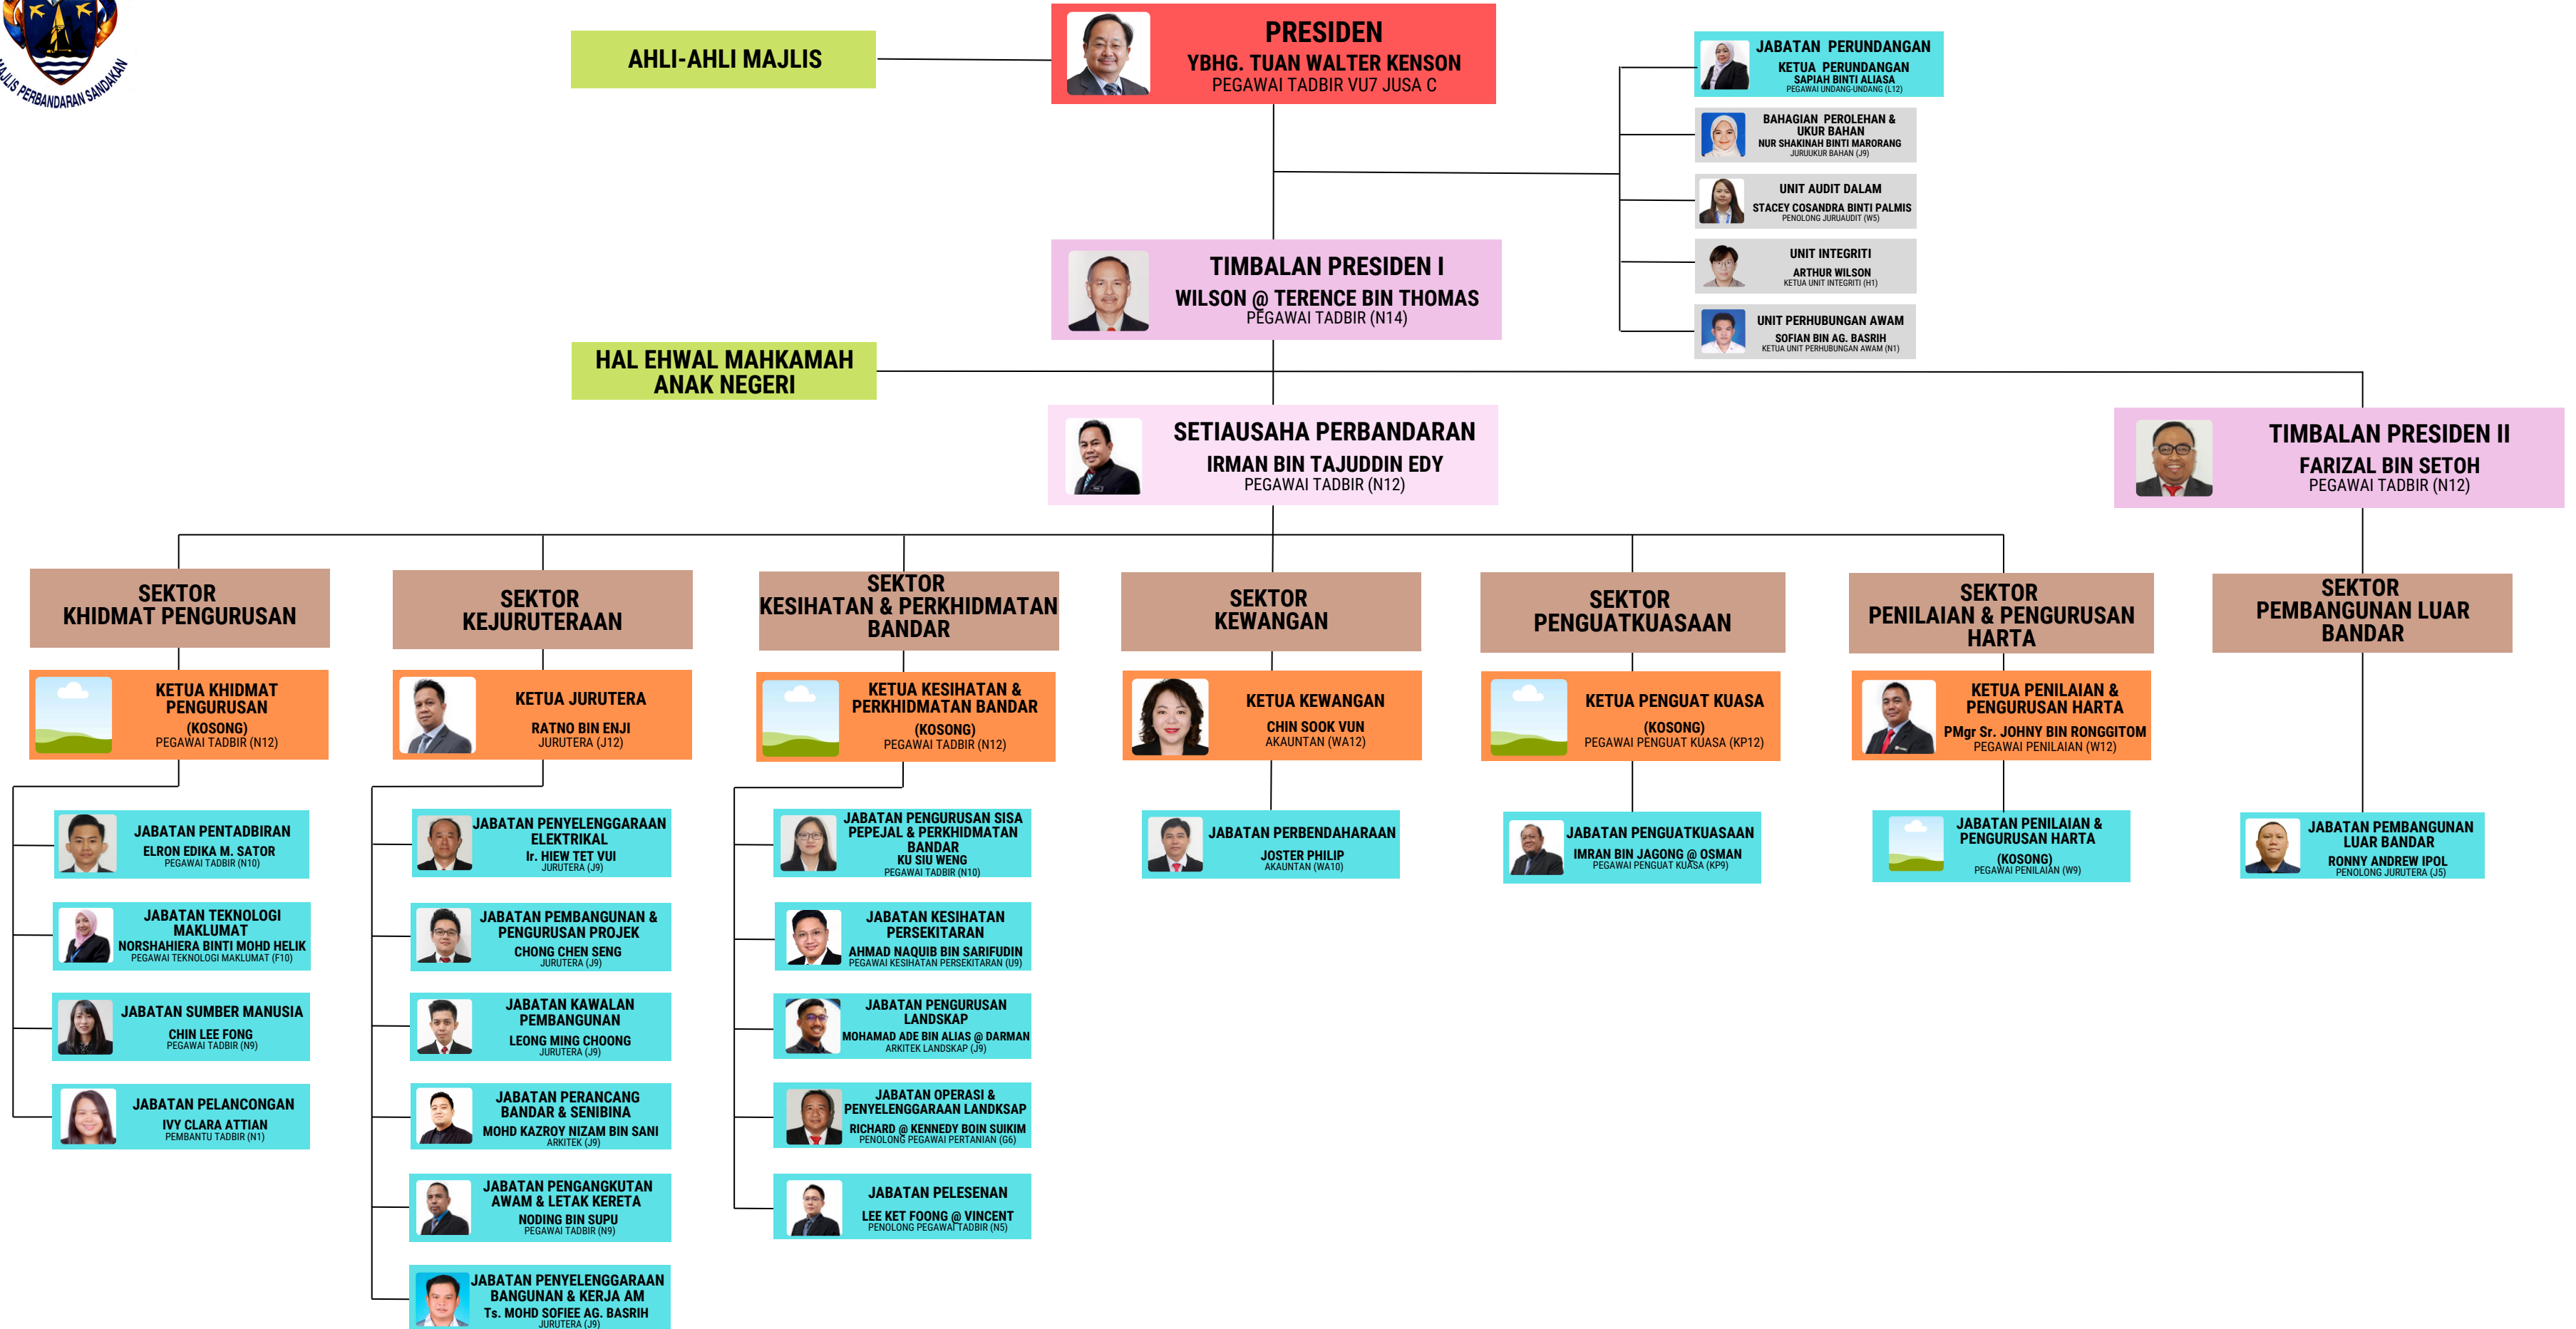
MAJLIS PERBANDARAN SANDAKAN

AHLI-AHLI MAJLIS

PRESIDEN
YBHG. TUAN WALTER KENSON
PEGAWAI TADBIR VU7 JUSA C

JABATAN PERUNDANGAN
KETUA PERUNDANGAN
SAPIAH BINTI ALIASA
PEGAWAI UNDANG-UNDANG (L12)

BAHAGIAN PEROLEHAN & UKUR BAHAN
NUR SHAKINAH BINTI MARORANG
JURUUKUR BAHAN (J9)

UNIT AUDIT DALAM
STACEY COSANDRA BINTI PALMIS
PENOLONG JURUAUDIT (W5)

UNIT INTEGRITI
ARTHUR WILSON
KETUA UNIT INTEGRITI (H1)

UNIT PERHUBUNGAN AWAM
SOFIAN BIN AG. BASRIH
KETUA UNIT PERHUBUNGAN AWAM (N1)

TIMBALAN PRESIDEN I
WILSON @ TERENCE BIN THOMAS
PEGAWAI TADBIR (N14)

HAL EHWAL MAHKAMAH ANAK NEGERI

SETIAUSAHA PERBANDARAN
IRMAN BIN TAJUDDIN EDY
PEGAWAI TADBIR (N12)

TIMBALAN PRESIDEN II
FARIZAL BIN SETOH
PEGAWAI TADBIR (N12)

SEKTOR KHIDMAT PENGURUSAN

KETUA KHIDMAT PENGURUSAN
(KOSONG)
PEGAWAI TADBIR (N12)

JABATAN PENTADBIRAN
ELRON EDIKA M. SATOR
PEGAWAI TADBIR (N10)

JABATAN TEKNOLOGI MAKLUMAT
NORSHAHIERA BINTI MOHD HELIK
PEGAWAI TEKNOLOGI MAKLUMAT (F10)

JABATAN SUMBER MANUSIA
CHIN LEE FONG
PEGAWAI TADBIR (N9)

JABATAN PELANCONGAN
IVY CLARA ATTIAN
PEMBANTU TADBIR (N1)

SEKTOR KEJURUTERAAN

KETUA JURUTERA
RATNO BIN ENJI
JURUTERA (J12)

JABATAN PENYELENGGARAAN ELEKTRIKAL
Ir. HIEW TET VUI
JURUTERA (J9)

JABATAN PEMBANGUNAN & PENGURUSAN PROJEK
CHONG CHEN SENG
JURUTERA (J9)

JABATAN KAWALAN PEMBANGUNAN
LEONG MING CHOONG
JURUTERA (J9)

JABATAN PERANCANG BANDAR & SENIBINA
MOHD KAZROY NIZAM BIN SANI
ARKITEK (J9)

JABATAN PENGANGKUTAN AWAM & LETAK KERETA
NODING BIN SUPU
PEGAWAI TADBIR (N9)

JABATAN PENYELENGGARAAN BANGUNAN & KERJA AM
Ts. MOHD SOFIEE AG. BASRIH
JURUTERA (J9)

SEKTOR KESIHATAN & PERKHIDMATAN BANDAR

KETUA KESIHATAN & PERKHIDMATAN BANDAR
(KOSONG)
PEGAWAI TADBIR (N12)

JABATAN PENGURUSAN SISA PEPEJAL & PERKHIDMATAN BANDAR
KU SIU WENG
PEGAWAI TADBIR (N10)

JABATAN KESIHATAN PERSEKITARAN
AHMAD NAQUIB BIN SARIFUDIN
PEGAWAI KESIHATAN PERSEKITARAN (U9)

JABATAN PENGURUSAN LANDSKAP
MOHAMAD ADE BIN ALIAS @ DARMAN
ARKITEK LANDSKAP (J9)

JABATAN OPERASI & PENYELENGGARAAN LANDKSAP
RICHARD @ KENNEDY BOIN SUIKIM
PENOLONG PEGAWAI PERTANIAN (G6)

JABATAN PELESENAN
LEE KET FOONG @ VINCENT
PENOLONG PEGAWAI TADBIR (N5)

SEKTOR KEWANGAN

KETUA KEWANGAN
CHIN SOOK VUN
AKAUNTAN (WA12)

JABATAN PERBENDAHARAAN
JOSTER PHILIP
AKAUNTAN (WA10)

SEKTOR PENGUATKUASAAN

KETUA PENGUAT KUASA
(KOSONG)
PEGAWAI PENGUAT KUASA (KP12)

JABATAN PENGUATKUASAAN
IMRAN BIN JAGONG @ OSMAN
PEGAWAI PENGUAT KUASA (KP9)

SEKTOR PENILAIAN & PENGURUSAN HARTA

KETUA PENILAIAN & PENGURUSAN HARTA
PMgr Sr. JOHNY BIN RONGGITOM
PEGAWAI PENILAIAN (W12)

JABATAN PENILAIAN & PENGURUSAN HARTA
(KOSONG)
PEGAWAI PENILAIAN (W9)

SEKTOR PEMBANGUNAN LUAR BANDAR

JABATAN PEMBANGUNAN LUAR BANDAR
RONNY ANDREW IPOL
PENOLONG JURUTERA (J5)